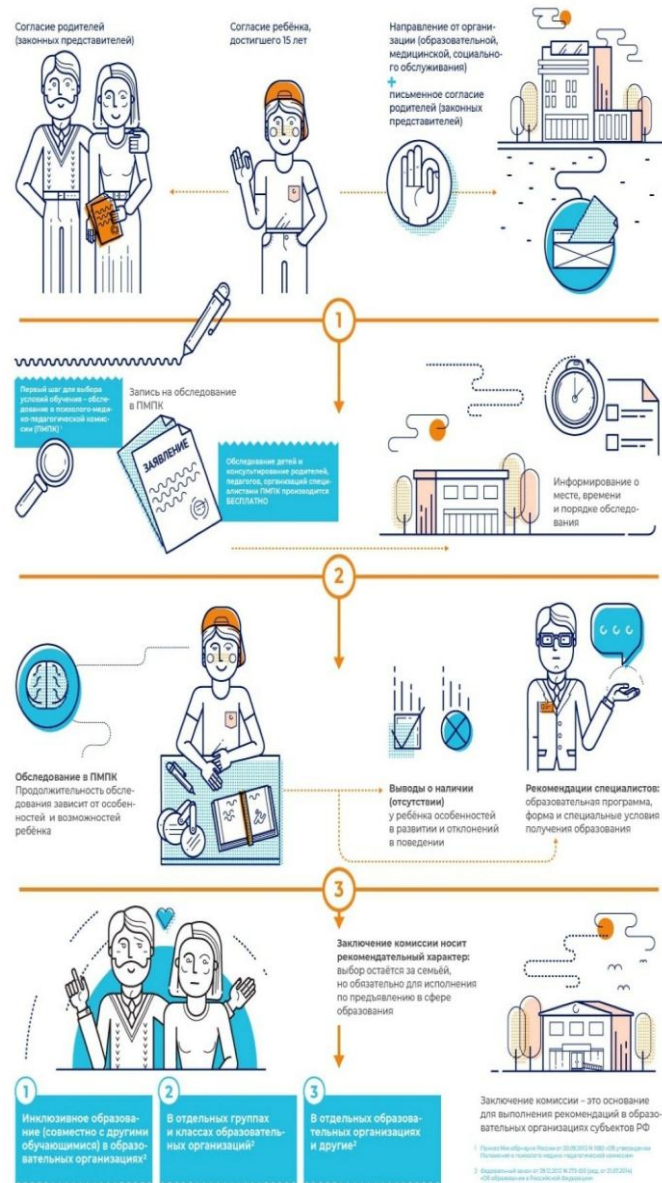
Согласие родителей (законных представителей)

Согласие ребёнка, достигшего 15 лет

Направление от организации (образовательной, медицинской, социального обслуживания)
+
письменное согласие родителей (законных представителей)

1

Первый шаг для выбора условий обучения – обследование в психолого-медико-педагогической комиссии (ПМПК)$^1$

Запись на обследование в ПМПК

ЗАЯВЛЕНИЕ

Обследование детей и консультирование родителей, педагогов, организаций специалистами ПМПК производится БЕСПЛАТНО

Информирование о месте, времени и порядке обследования

2

Обследование в ПМПК
Продолжительность обследования зависит от особенностей и возможностей ребёнка

Выводы о наличии (отсутствии) у ребёнка особенностей в развитии и отклонений в поведении

Рекомендации специалистов: образовательная программа, форма и специальные условия получения образования

3

Заключение комиссии носит рекомендательный характер: выбор остаётся за семьёй, но обязательно для исполнения по предъявлению в сфере образования

1
Инклюзивное образование (совместно с другими обучающимися) в образовательных организациях$^2$

2
В отдельных группах и классах образовательных организаций$^2$

3
В отдельных образовательных организациях и другие$^2$

Заключение комиссии – это основание для выполнения рекомендаций в образовательных организациях субъектов РФ

1 Приказ Минобрнауки России от 20.09.2013 N 1082 «Об утверждении Положения о психолого-медико-педагогической комиссии»

2 Федеральный закон от 29.12.2012 N 273-ФЗ (ред. от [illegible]) «Об образовании в Российской Федерации»